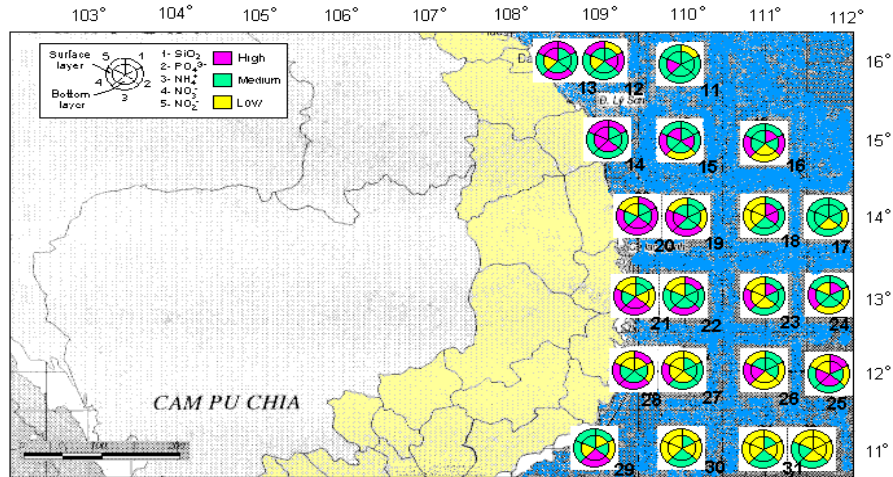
103° 104° 105° 106° 107° 108° 109° 110° 111° 112°

16° 15° 14° 13° 12° 11°

Surface layer
Bottom layer
5 1 4 2 3

1- $SiO_2$
2- $PO_4^{3-}$
3- $NH_4^+$
4- $NO_3^-$
5- $NO_2^-$

High
Medium
Low

Đ. Lý Sơn

13 12 11
14 15 16
20 19 18 17
21 22 23 24
28 27 26 25
29 30 31

CAM PU CHIA

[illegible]